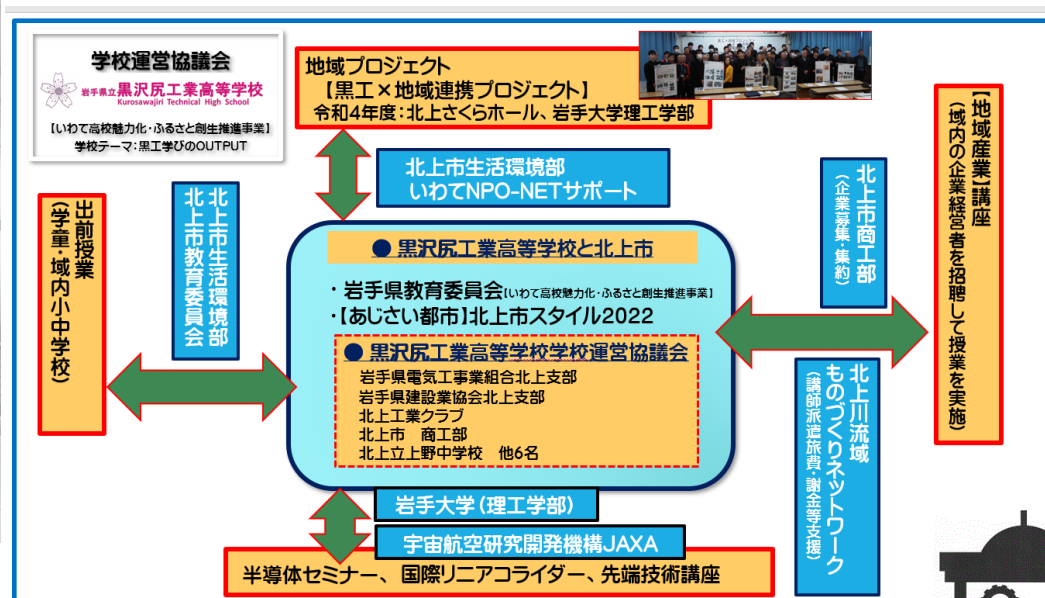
学校運営協議会
岩手県立黒沢尻工業高等学校
Kurosawajiri Technical High School
【いわて高校魅力化・ふるさと創生推進事業】
学校テーマ：黒工学びのOUTPUT

地域プロジェクト
【黒工×地域連携プロジェクト】
令和4年度：北上さくらホール、岩手大学理工学部

【地域産業】講座
（域内の企業経営者を招聘して授業を実施）

北上市生活環境部
いわてNPO-NETサポート

出前授業
（学童・域内小中学校）

北上市生活環境部
北上市教育委員会

北上市商工部
（企業募集・集約）

● 黒沢尻工業高等学校と北上市
・岩手県教育委員会［いわて高校魅力化・ふるさと創生推進事業］
・【あじさい都市】北上市スタイル2022
● 黒沢尻工業高等学校学校運営協議会
岩手県電気工事業組合北上支部
岩手県建設業協会北上支部
北上工業クラブ
北上市　商工部
北上立上野中学校　他6名

北上川流域
ものづくりネットワーク
（講師派遣旅費・謝金等支援）

岩手大学（理工学部）
宇宙航空研究開発機構JAXA
半導体セミナー、国際リニアコライダー、先端技術講座